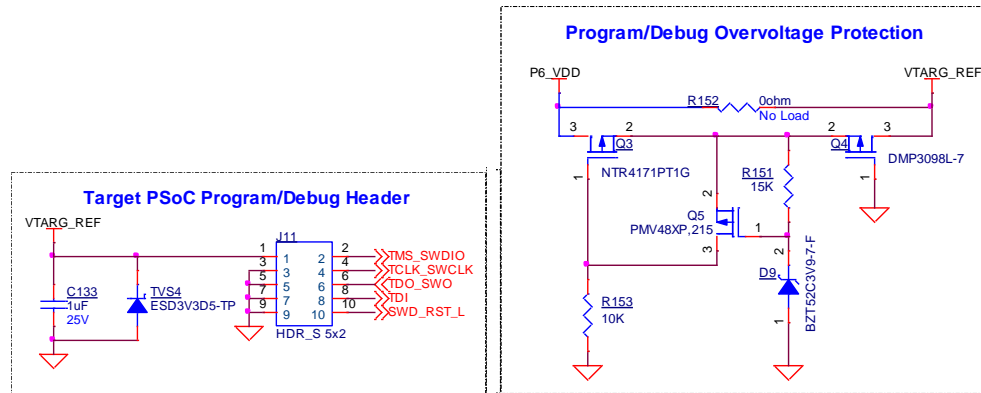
Program/Debug Overvoltage Protection

P6_VDD
VTARG_REF
R152 0ohm
No Load
3 2
2 3
Q3
Q4
NTR4171PT1G
DMP3098L-7
1
1
R151
15K
2
Q5
PMV48XP,215
1
3
2
D9
BZT52C3V9-7-F
1
R153
10K

Target PSoC Program/Debug Header

VTARG_REF
J11
1 1 2 2
3 3 4 4
5 5 6 6
7 7 8 8
9 9 10 10
TMS_SWDIO
TCLK_SWCLK
TDO_SWO
TDI
SWD_RST_L
HDR_S 5x2
C133
1uF
25V
TVS4
ESD3V3D5-TP